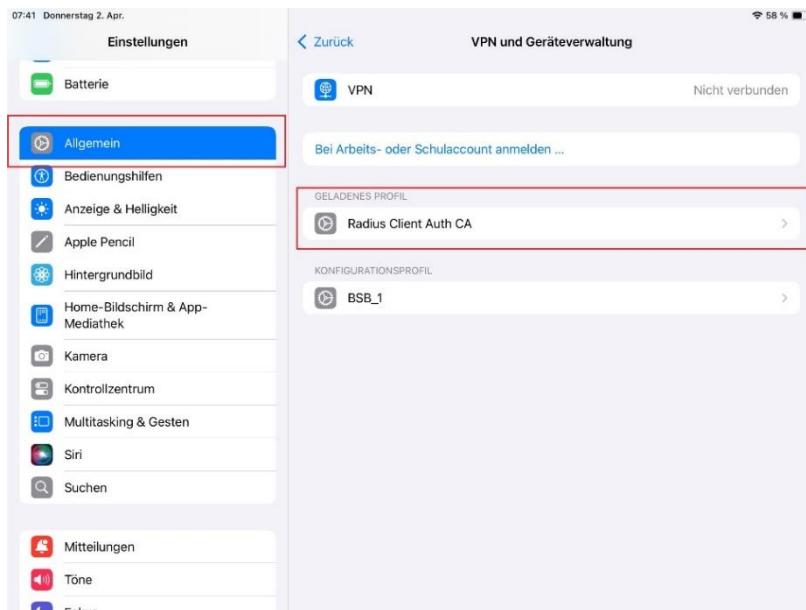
07:41 Donnerstag 2. Apr.

58 %

Einstellungen

Batterie

Allgemein

Bedienungshilfen

Anzeige & Helligkeit

Apple Pencil

Hintergrundbild

Home-Bildschirm & App-Mediathek

Kamera

Kontrollzentrum

Multitasking & Gesten

Siri

Suchen

Mitteilungen

Töne

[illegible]

< Zurück

VPN und Geräteverwaltung

VPN

Nicht verbunden

Bei Arbeits- oder Schulaccount anmelden ...

GELADENES PROFIL

Radius Client Auth CA

KONFIGURATIONSPROFIL

BSB_1